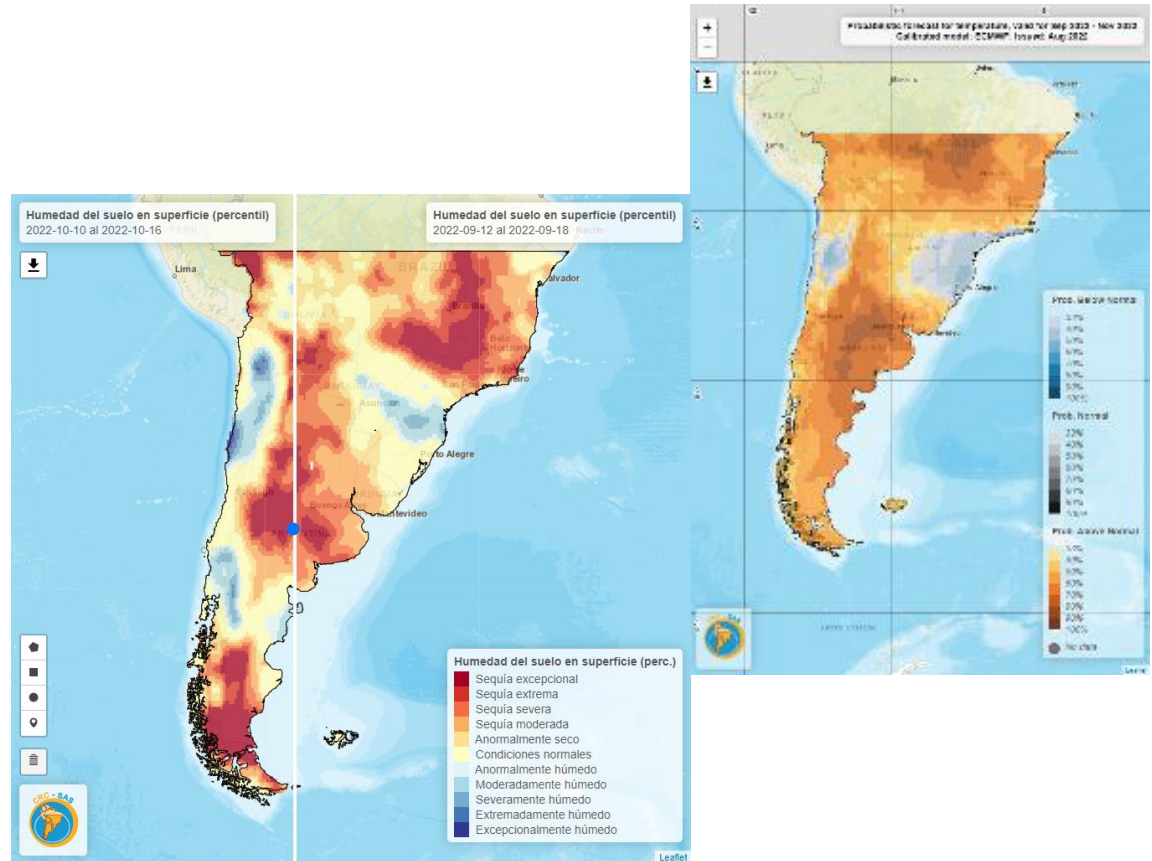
+
−
Probabilistic forecast for temperature, Valid for: Sep 2022 - Nov 2022
Calibrated model: ECMWF. Issued: Aug 2022

Prob. Below Normal
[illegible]

Prob. Normal
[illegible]

Prob. Above Normal
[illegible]

No data

Humedad del suelo en superficie (percentil)
2022-10-10 al 2022-10-16

Humedad del suelo en superficie (percentil)
2022-09-12 al 2022-09-18

Lima
BRAZIL
Salvador
Recife
BOLIVIA
Belo Horizonte
Rio de Janeiro
São Paulo
PARAGUAY
Asunción
Porto Alegre
URUGUAY
Buenos Aires
Montevideo
ARGENTINA

CRC - SAS

Humedad del suelo en superficie (perc.)
Sequía excepcional
Sequía extrema
Sequía severa
Sequía moderada
Anormalmente seco
Condiciones normales
Anormalmente húmedo
Moderadamente húmedo
Severamente húmedo
Extremadamente húmedo
Excepcionalmente húmedo

Leaflet